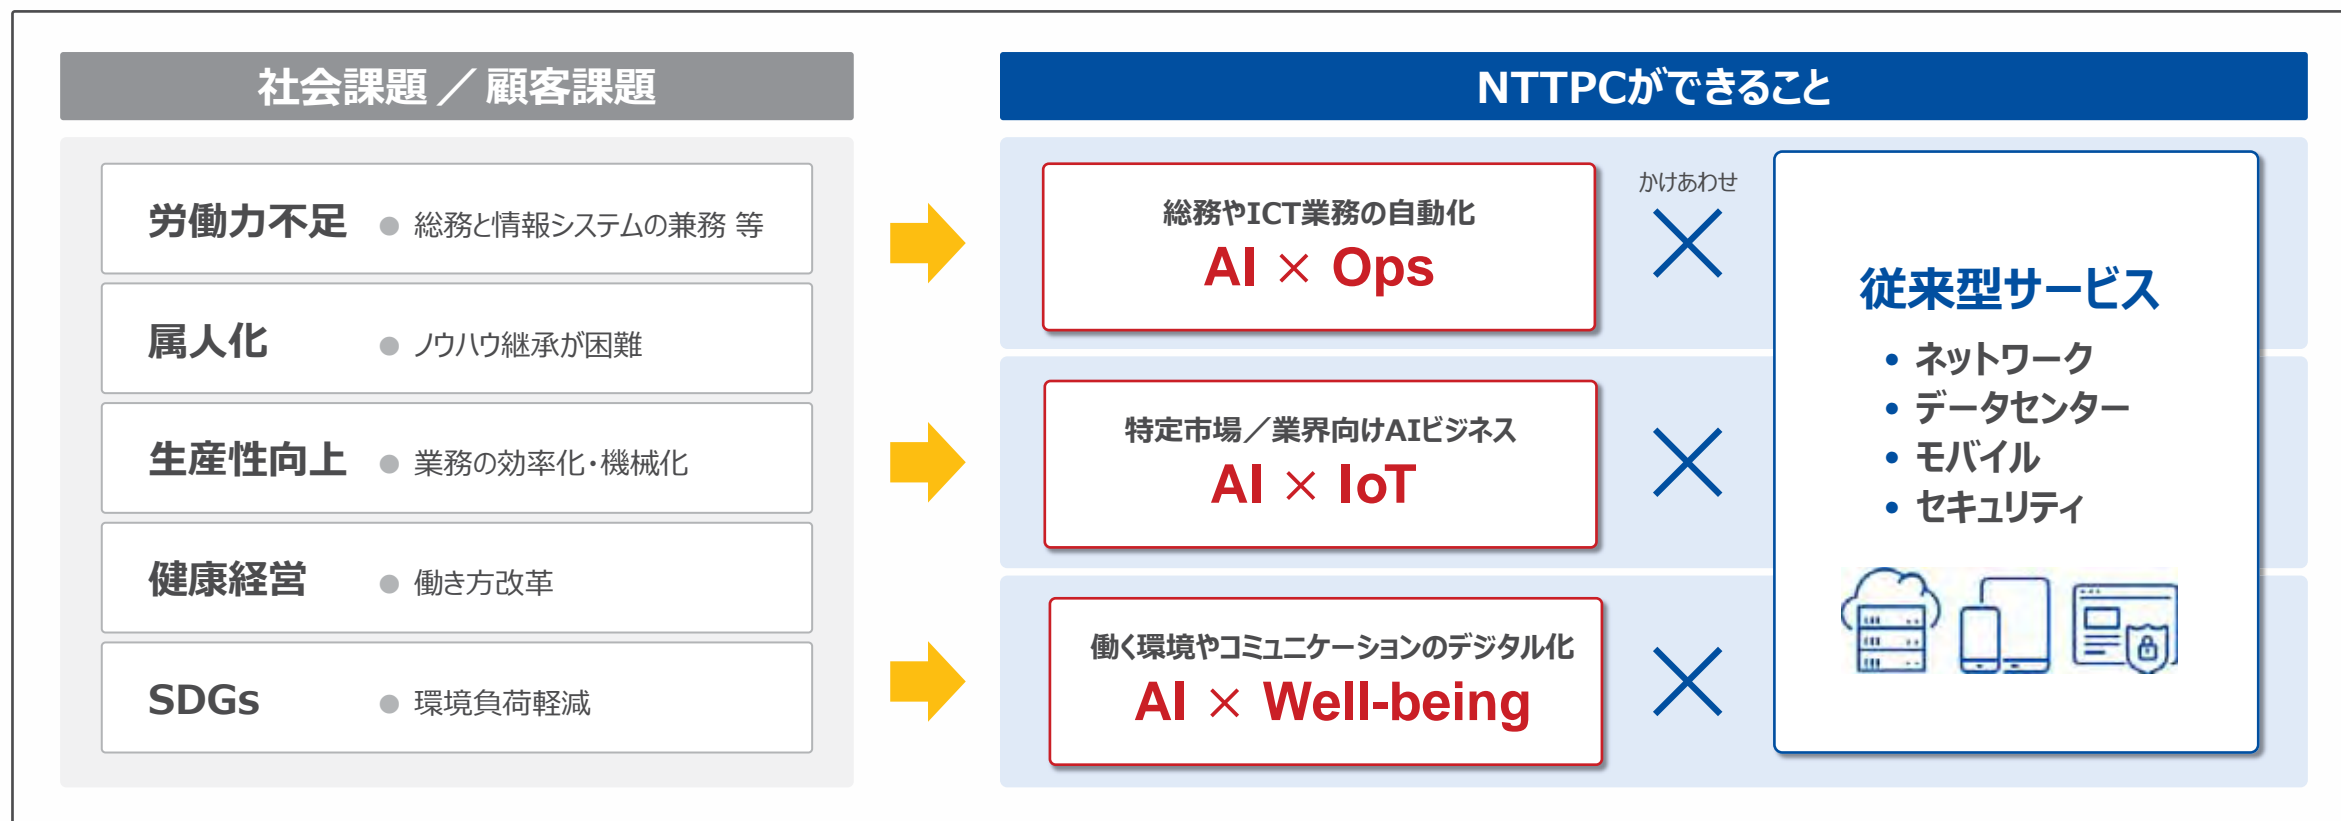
社会課題 ／ 顧客課題

労働力不足 ● 総務と情報システムの兼務 等

属人化 ● ノウハウ継承が困難

生産性向上 ● 業務の効率化・機械化

健康経営 ● 働き方改革

SDGs ● 環境負荷軽減

NTTPCができること

総務やICT業務の自動化
AI × Ops

かけあわせ
×

特定市場／業界向けAIビジネス
AI × IoT

×

働く環境やコミュニケーションのデジタル化
AI × Well-being

×

従来型サービス
• ネットワーク
• データセンター
• モバイル
• セキュリティ